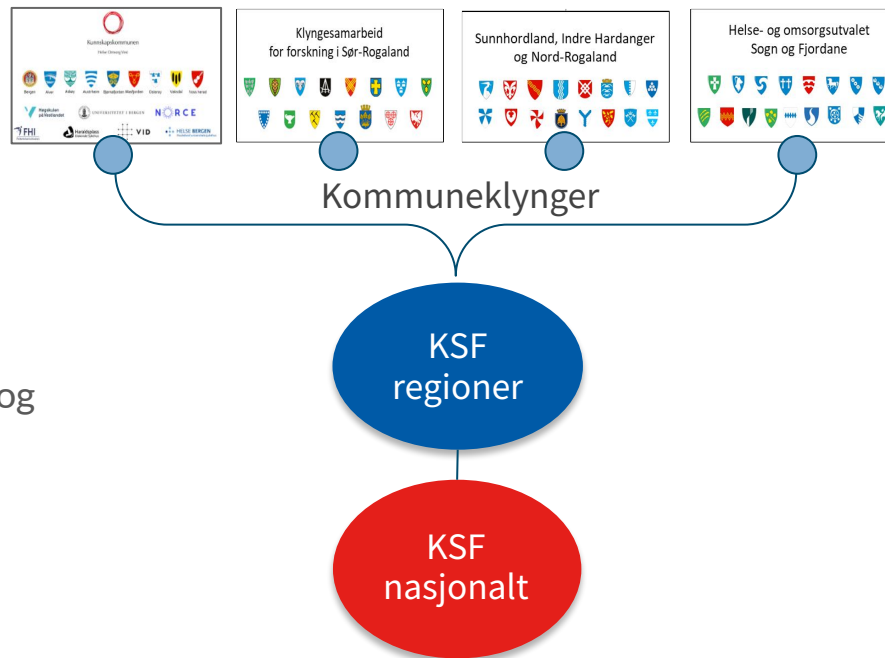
Kunnskapskommunen
Helse Vestland Vest

Bergen Askøy Alver Austrheim Bjørnafjorden Masfjorden Fedje Vaksdal Osterøy

Høgskulen på Vestlandet
UNIVERSITETET I BERGEN
NORCE
FHI
Haraldsplass
VID
HELSE BERGEN

Klyngesamarbeid for forskning i Sør-Rogaland

Sunnhordland, Indre Hardanger og Nord-Rogaland

Helse- og omsorgsutvalet Sogn og Fjordane

Kommuneklynger

KSF regioner

og

KSF nasjonalt